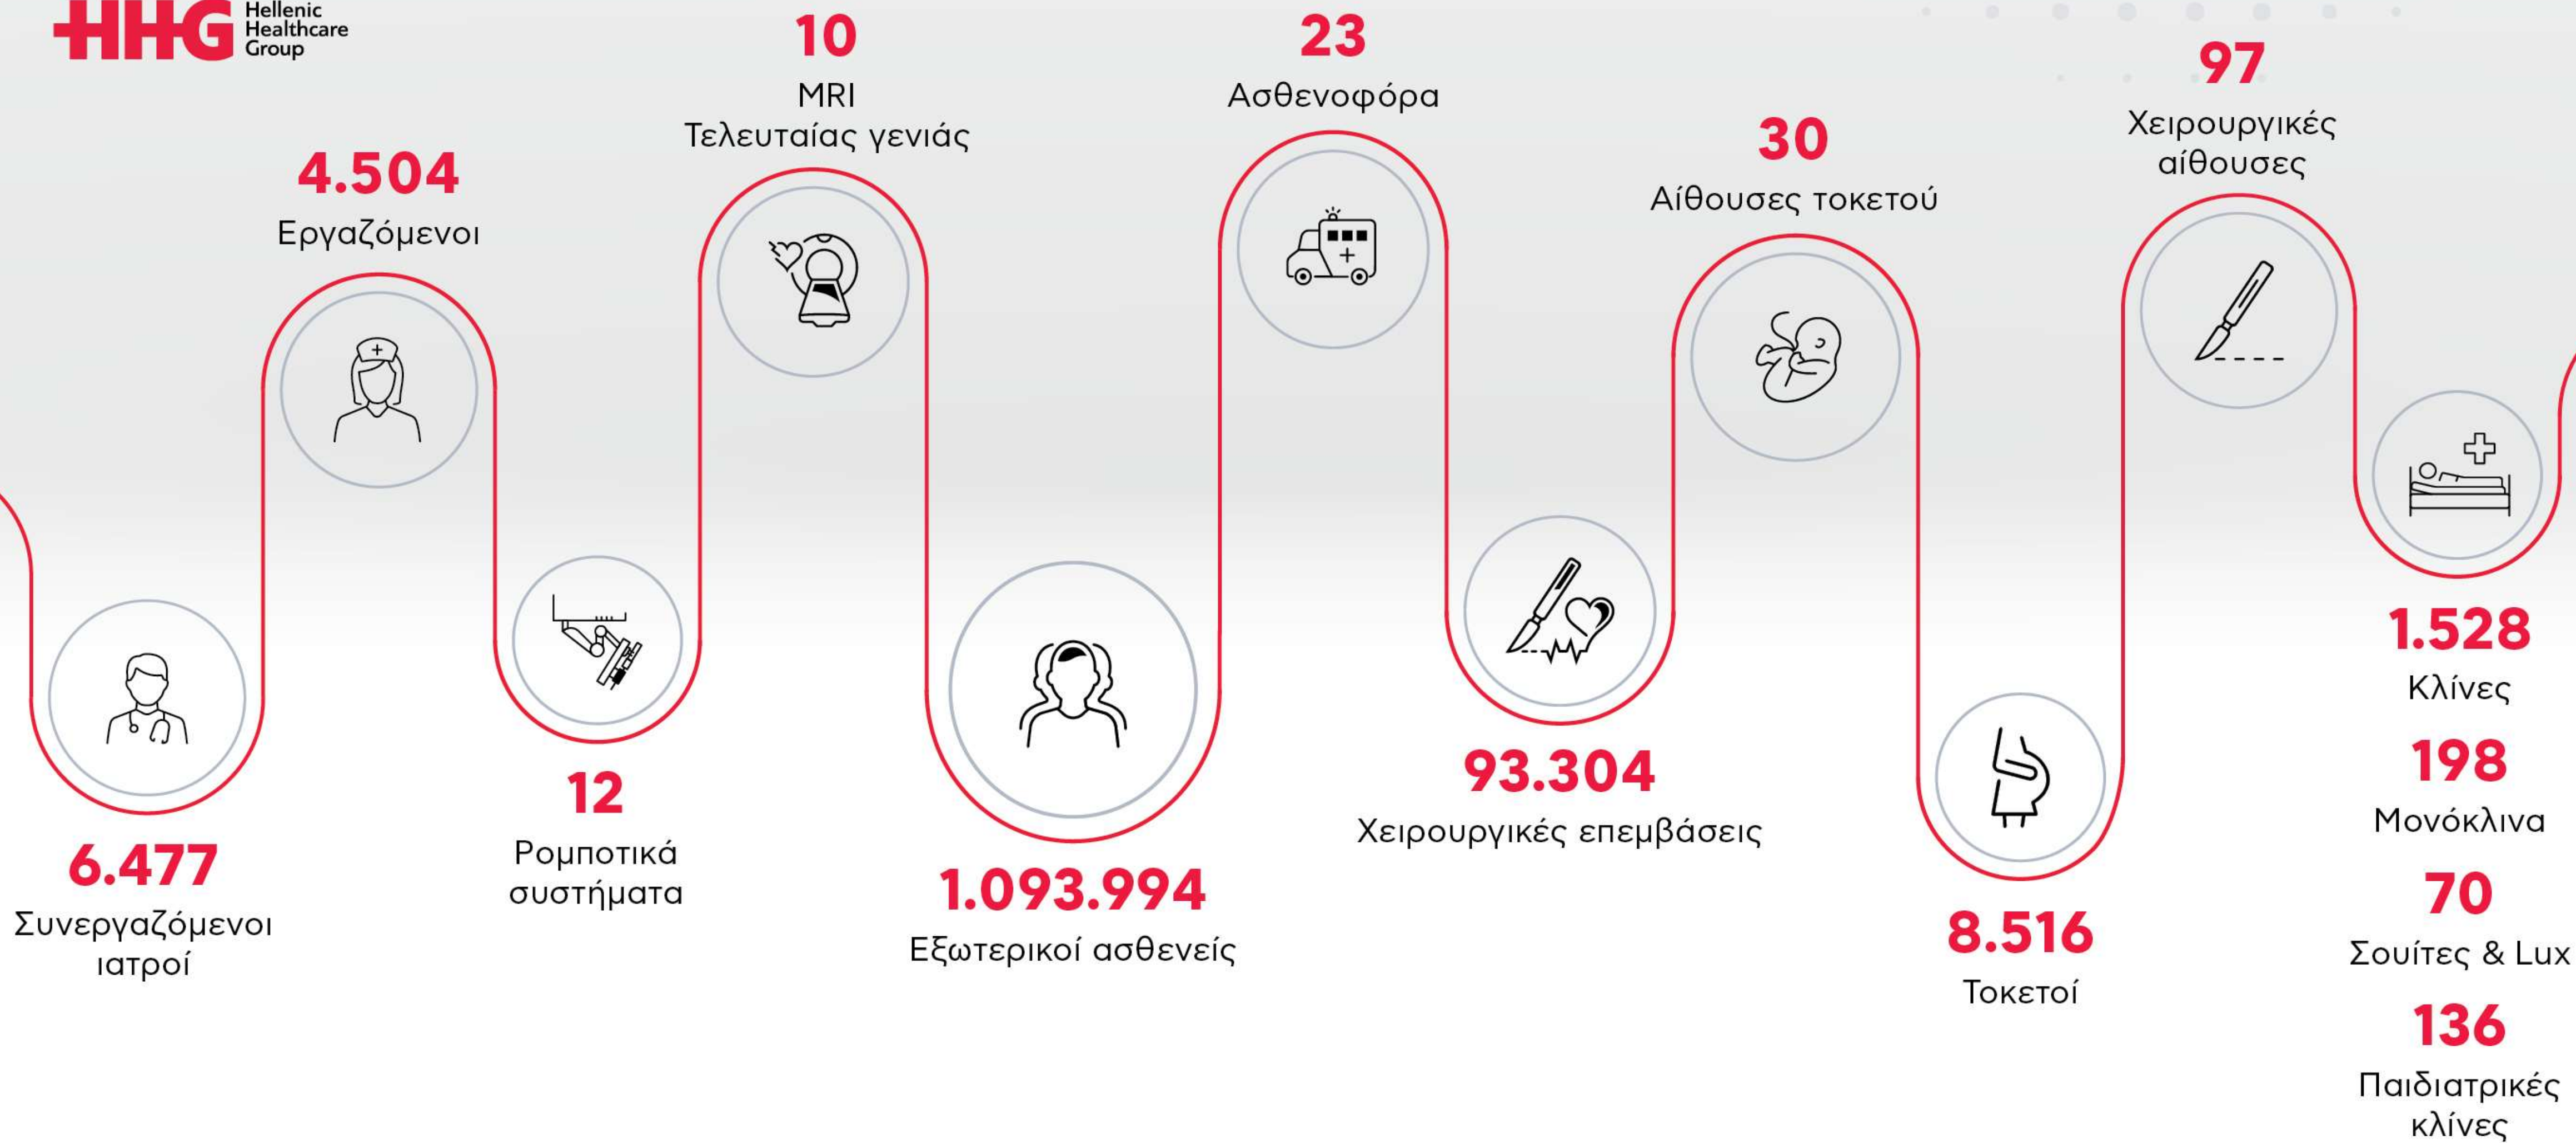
HHG Hellenic Healthcare Group

6.477
Συνεργαζόμενοι ιατροί

4.504
Εργαζόμενοι

12
Ρομποτικά συστήματα

10
MRI
Τελευταίας γενιάς

1.093.994
Εξωτερικοί ασθενείς

23
Ασθενοφόρα

93.304
Χειρουργικές επεμβάσεις

30
Αίθουσες τοκετού

8.516
Τοκετοί

97
Χειρουργικές αίθουσες

1.528
Κλίνες

198
Μονόκλινα

70
Σουίτες & Lux

136
Παιδιατρικές κλίνες